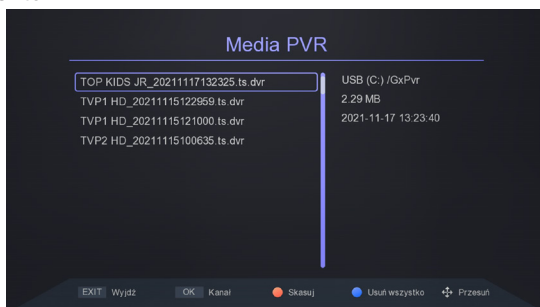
Media PVR

TOP KIDS JR_20211117132325.ts.dvr
TVP1 HD_20211115122959.ts.dvr
TVP1 HD_20211115121000.ts.dvr
TVP2 HD_20211115100635.ts.dvr

USB (C:) /GxPvr
2.29 MB
2021-11-17 13:23:40

EXIT Wyjdź OK Kanał Skasuj Usuń wszystko Przesuń